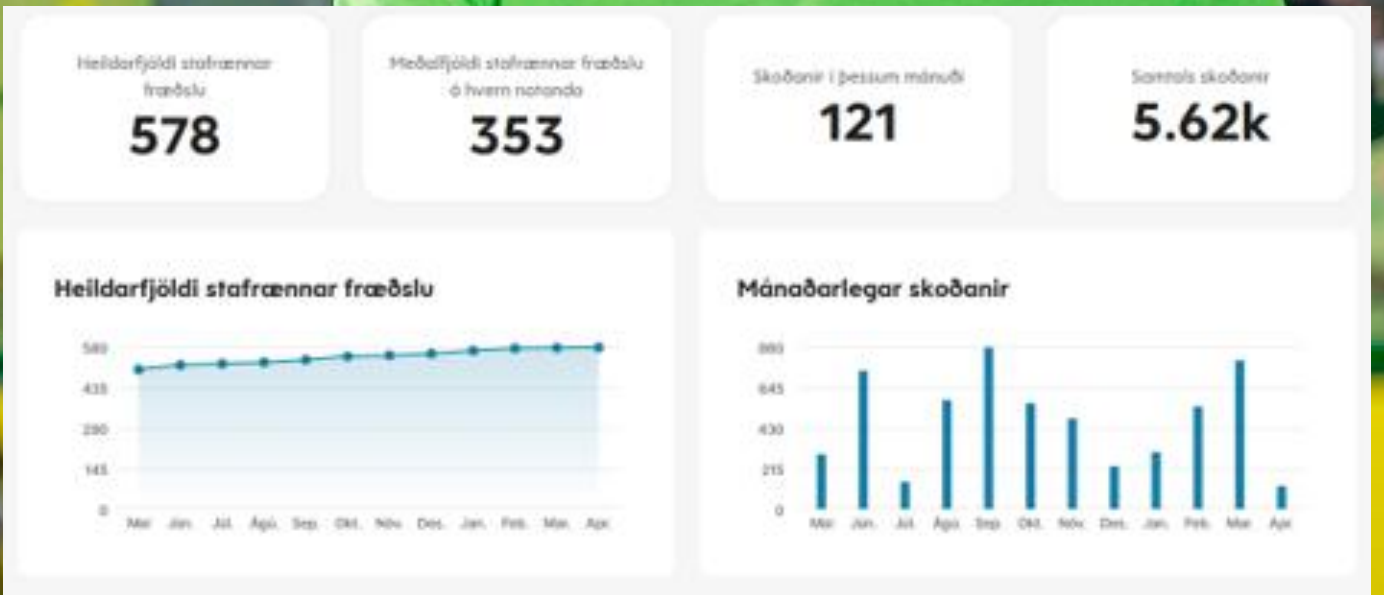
Heildarfjöldi stafrænnar fræðslu
578

Meðalfjöldi stafrænnar fræðslu á hvern notanda
353

Skoðanir í þessum mánuði
121

Samtals skoðanir
5.62k

Heildarfjöldi stafrænnar fræðslu

580
435
290
145
0

Maí Jún. Júl. Ágú. Sep. Okt. Nóv. Des. Jan. Feb. Mar. Apr.

Mánaðarlegar skoðanir

860
645
430
215
0

Maí Jún. Júl. Ágú. Sep. Okt. Nóv. Des. Jan. Feb. Mar. Apr.